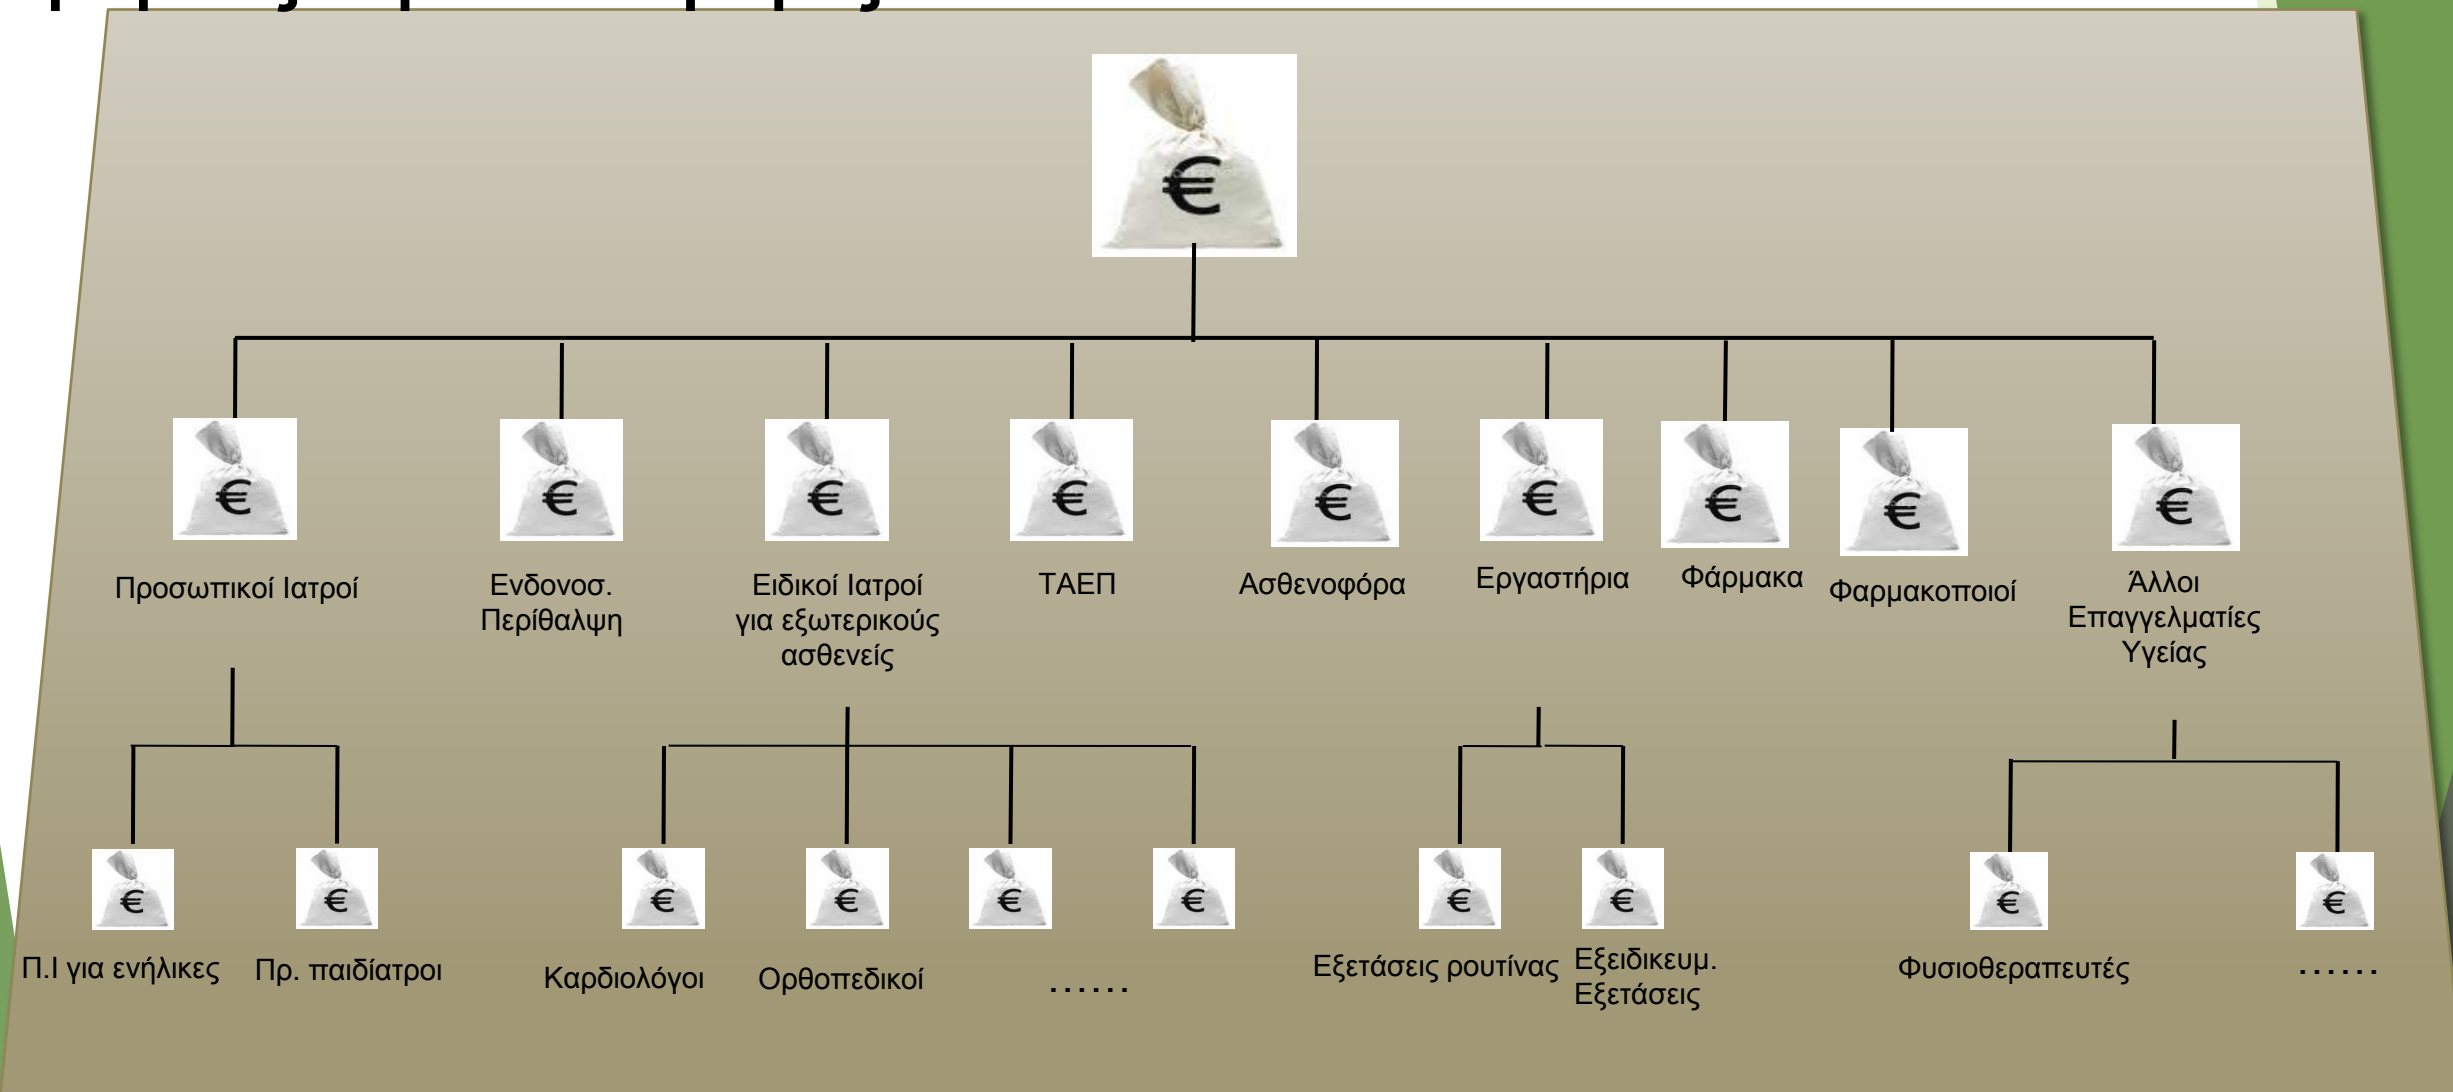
€

€ Προσωπικοί Ιατροί

€ Ενδονοσ. Περίθαλψη

€ Ειδικοί Ιατροί για εξωτερικούς ασθενείς

€ ΤΑΕΠ

€ Ασθενοφόρα

€ Εργαστήρια

€ Φάρμακα

€ Φαρμακοποιοί

€ Άλλοι Επαγγελματίες Υγείας

€ Π.Ι για ενήλικες

€ Πρ. παιδίατροι

€ Καρδιολόγοι

€ Ορθοπεδικοί

€ ......

€

€ Εξετάσεις ρουτίνας

€ Εξειδικευμ. Εξετάσεις

€ Φυσιοθεραπευτές

€ ......